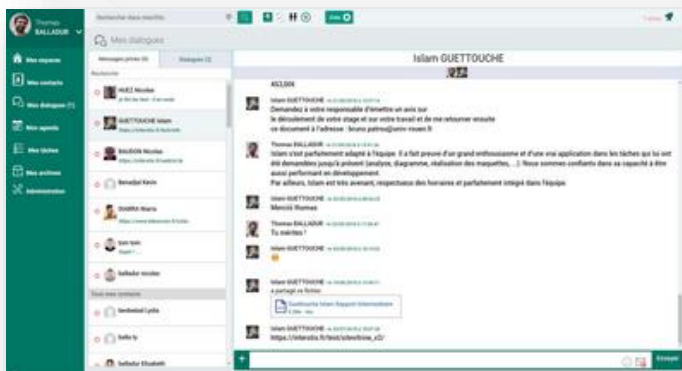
Thomas BALLADUR

Mes espaces
Mes contacts
Mes dialogues
Mon agenda
Mes tâches
Mes archives
Administration

Rechercher dans meslife

Mes dialogues

Messages privés
Dialogues

HUEZ Nicolas
GUETTOUCHE Islam
BAUDOIN Nicolas
Benedjai Kevin
DIARRA Maria
Ipsn Ipsn
Salledor nicolas
Vendenbol Lydia
Salle ly
Salledor Elisabeth

Islam GUETTOUCHE

Islam GUETTOUCHE
Demandez à votre responsable d'émettre un avis sur
le déroulement de votre stage et sur votre travail et de me retourner ensuite
ce document à l'adresse : bruno.patrou@univ-rouen.fr

Thomas BALLADUR
Islam s'est parfaitement adapté à l'équipe. Il a fait preuve d'un grand enthousiasme et d'une vraie application dans les tâches qui lui ont été demandées jusqu'à présent (analyse, diagramme, réalisation des maquettes, ...). Nous sommes confiants dans sa capacité à être aussi performant en développement.
Par ailleurs, Islam est très avenant, respectueux des horaires et parfaitement intégré dans l'équipe.

Islam GUETTOUCHE
Merciii thomas

Thomas BALLADUR
Tu mérites !

Islam GUETTOUCHE

Islam GUETTOUCHE
a partagé ce fichier.
Guettouche Islam Rapport Intermédiaire

Islam GUETTOUCHE
https://interstis.fr/test/viewthree_c2/

Envoyer